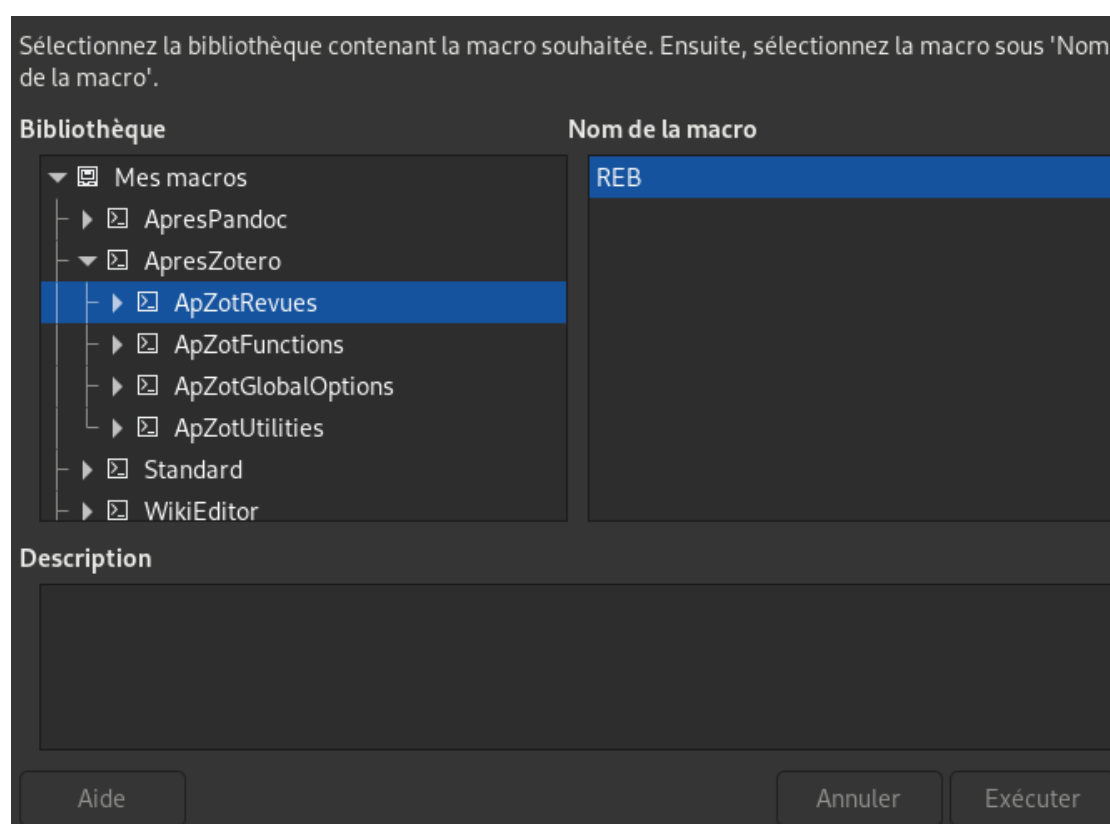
Sélectionnez la bibliothèque contenant la macro souhaitée. Ensuite, sélectionnez la macro sous 'Nom de la macro'.

Bibliothèque

Mes macros
ApresPandoc
ApresZotero
ApZotRevues
ApZotFunctions
ApZotGlobalOptions
ApZotUtilities
Standard
WikiEditor

Nom de la macro

REB

Description

Aide

Annuler

Exécuter